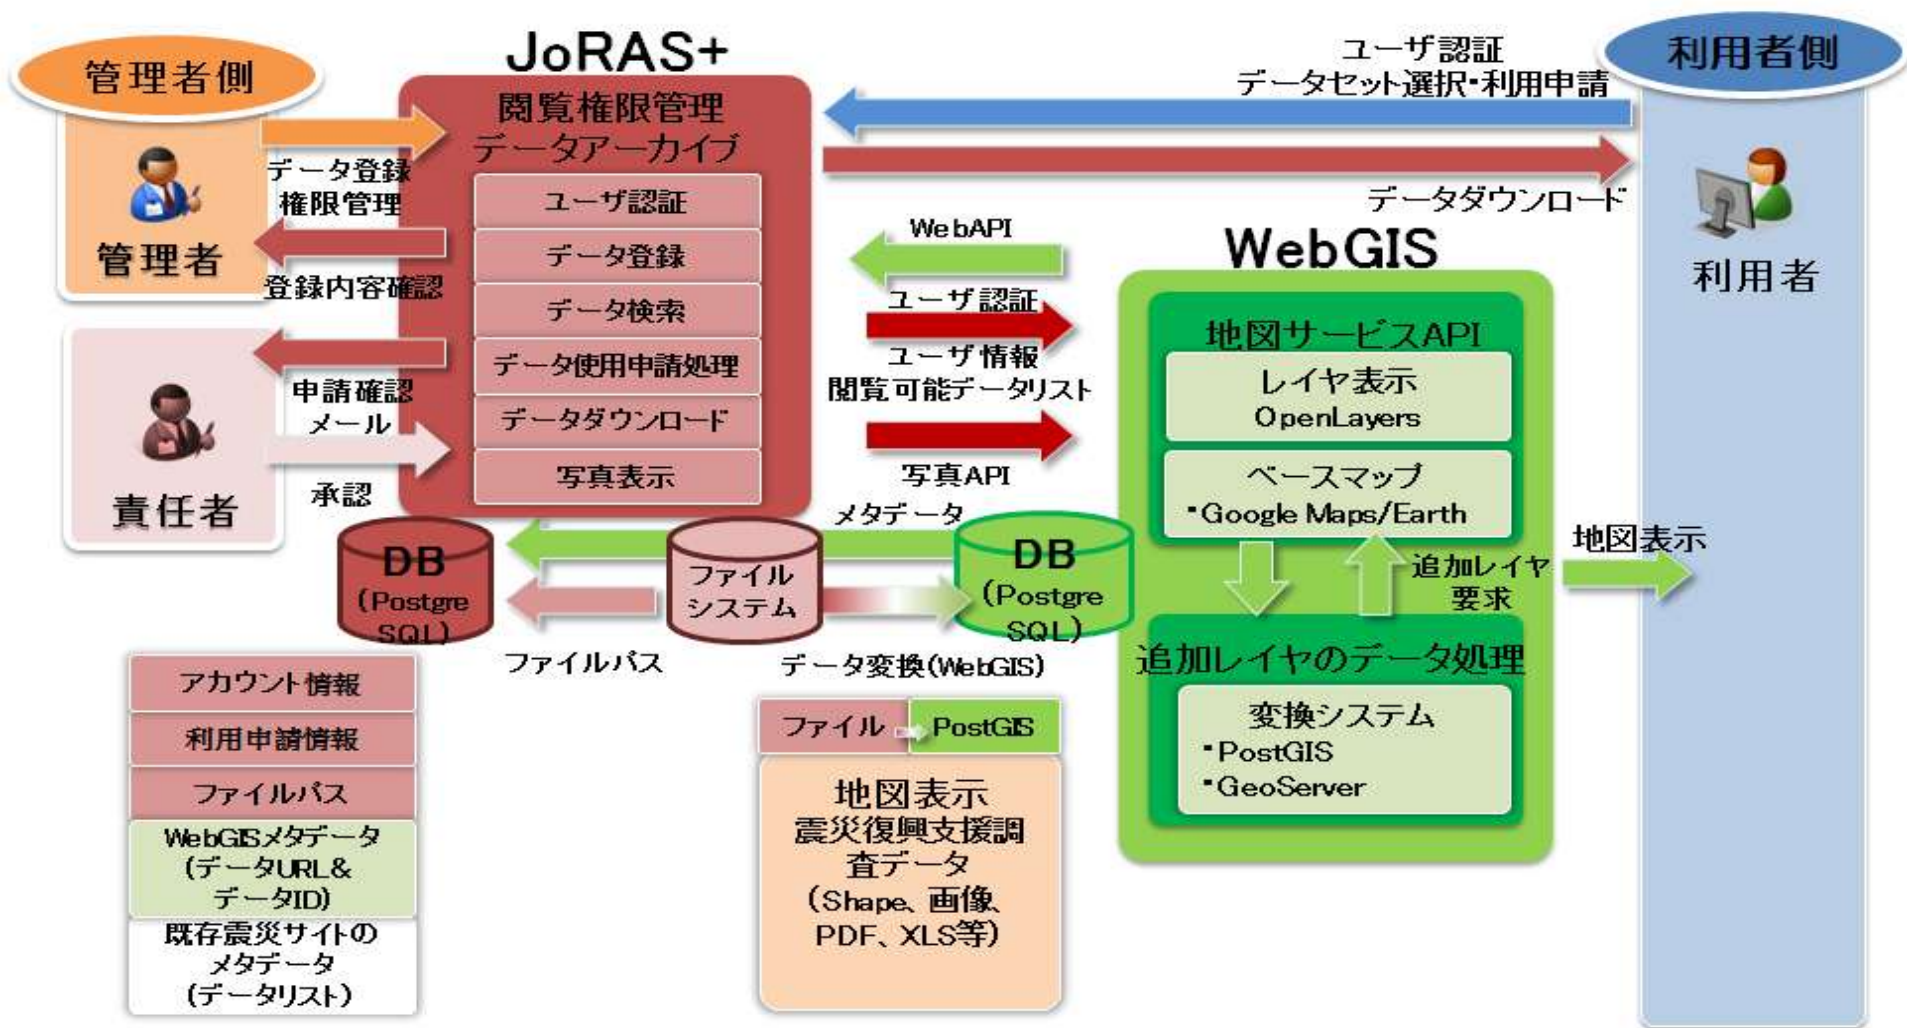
管理者側

JoRAS+

ユーザ認証
データセット選択・利用申請

利用者側

閲覧権限管理
データアーカイブ

データ登録
権限管理

管理者

登録内容確認

ユーザ認証
データ登録
データ検索
データ使用申請処理
データダウンロード
写真表示

データダウンロード

利用者

WebAPI

WebGIS

ユーザ認証

ユーザ情報
閲覧可能データリスト

地図サービスAPI
レイヤ表示
OpenLayers

ベースマップ
・Google Maps/Earth

申請確認
メール

承認

責任者

写真API

メタデータ

DB
(Postgre SQL)

ファイル
システム

DB
(Postgre SQL)

追加レイヤ
要求

地図表示

ファイルパス

データ変換(WebGIS)

追加レイヤのデータ処理

変換システム
・PostGIS
・GeoServer

アカウント情報
利用申請情報
ファイルパス
WebGISメタデータ
(データURL&
データID)
既存震災サイトの
メタデータ
(データリスト)

ファイル
PostGIS

地図表示
震災復興支援調査データ
(Shape、画像、PDF、XLS等)